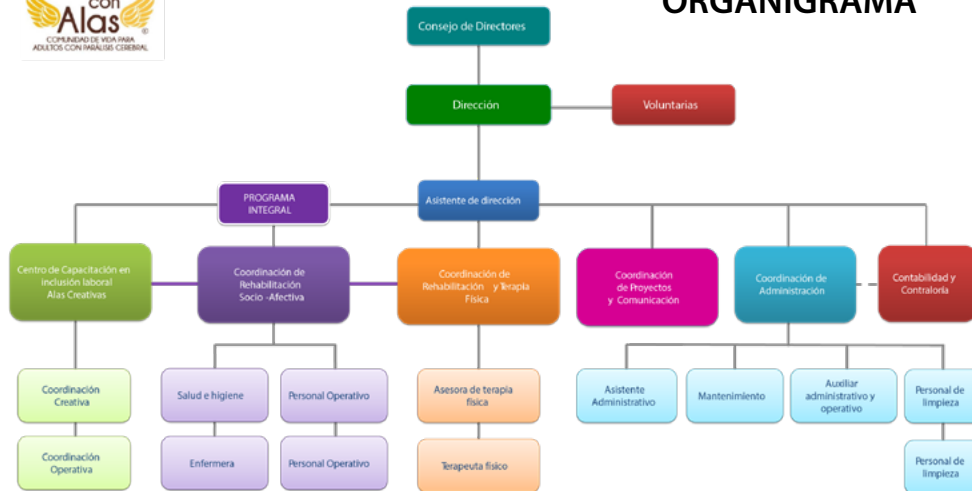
con Alas
COMUNIDAD DE VIDA PARA ADULTOS CON PARÁLISIS CEREBRAL

ORGANIGRAMA

Consejo de Directores

Dirección

Voluntarias

PROGRAMA INTEGRAL

Asistente de dirección

Centro de Capacitación en inclusión laboral Alas Creativas

Coordinación de Rehabilitación Socio -Afectiva

Coordinación de Rehabilitación y Terapia Física

Coordinación de Proyectos y Comunicación

Coordinación de Administración

Contabilidad y Contraloría

Coordinación Creativa

Coordinación Operativa

Salud e higiene

Enfermera

Personal Operativo

Personal Operativo

Asesora de terapia física

Terapeuta físico

Asistente Administrativo

Mantenimiento

Auxiliar administrativo y operativo

Personal de limpieza

Personal de limpieza